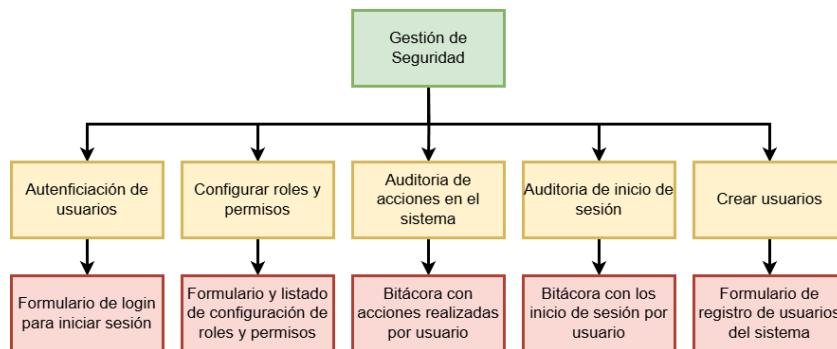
Gestión de Seguridad

Autenficiación de usuarios

Configurar roles y permisos

Auditoria de acciones en el sistema

Auditoria de inicio de sesión

Crear usuarios

Formulario de login para iniciar sesión

Formulario y listado de configuración de roles y permisos

Bitácora con acciones realizadas por usuario

Bitácora con los inicio de sesión por usuario

Formulario de registro de usuarios del sistema